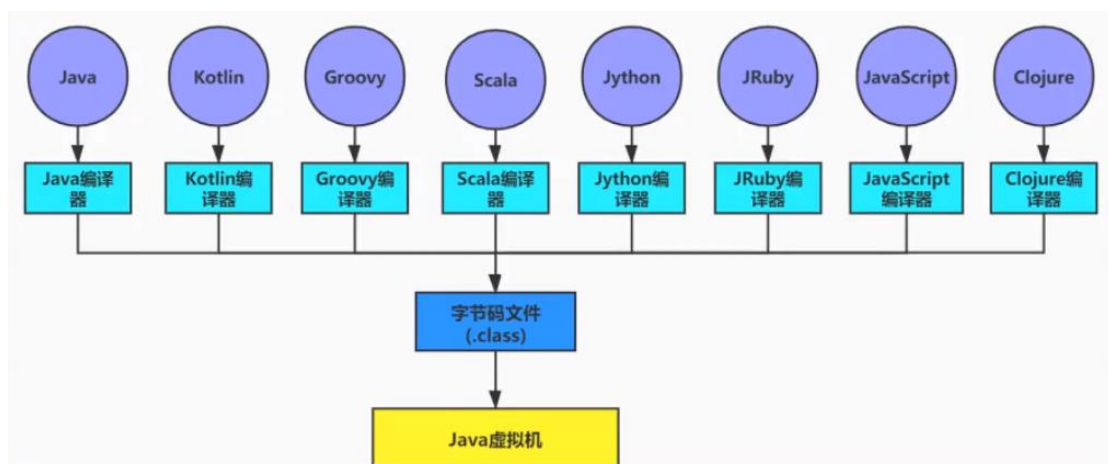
Java

Kotlin

Groovy

Scala

Jython

JRuby

JavaScript

Clojure

Java编译器

Kotlin编译器

Groovy编译器

Scala编译器

Jython编译器

JRuby编译器

JavaScript编译器

Clojure编译器

字节码文件 (.class)

Java虚拟机